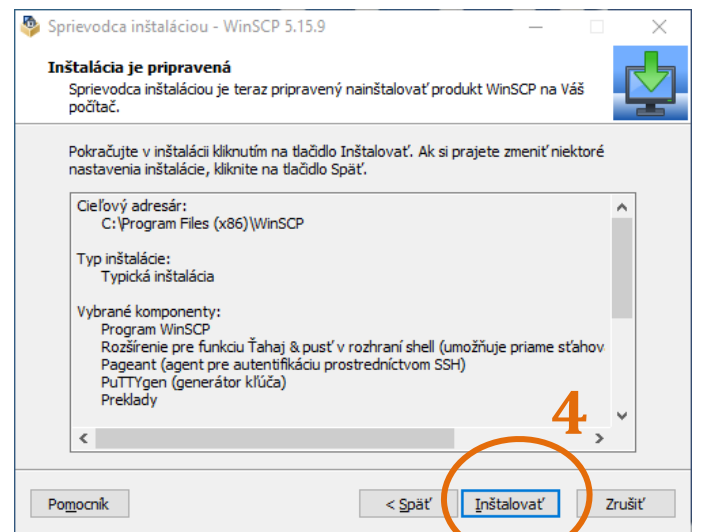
Sprievodca inštaláciou - WinSCP 5.15.9

Inštalácia je pripravená
Sprievodca inštaláciou je teraz pripravený nainštalovať produkt WinSCP na Váš počítač.

Pokračujte v inštalácii kliknutím na tlačidlo Inštalovať. Ak si prajete zmeniť niektoré nastavenia inštalácie, kliknite na tlačidlo Späť.

Cieľový adresár:
C:\Program Files (x86)\WinSCP

Typ inštalácie:
Typická inštalácia

Vybrané komponenty:
Program WinSCP
Rozšírenie pre funkciu Ťahaj & pusť v rozhraní shell (umožňuje priame sťahova
Pageant (agent pre autentifikáciu prostredníctvom SSH)
PuTTYgen (generátor kľúča)
Preklady

4

Pomocník
< Späť
Inštalovať
Zrušiť